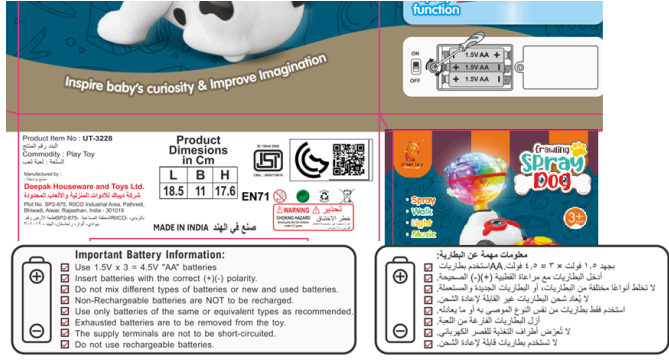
function

Inspire baby's curiosity & Improve Imagination

ON
OFF
1.5V AA
1.5V AA
1.5V AA

Product Item No : UT-3228
البند رقم المنتج
Commodity : Play Toy
السلعة : لعبة لعب

Manufactured by:
Deepak Houseware and Toys Ltd.
شركة ديباك للأدوات المنزلية والألعاب المحدودة
Plot No. SP2-675, RIICO Industrial Area, Pathredi, Bhiwadi, Alwar, Rajasthan, India - 301019
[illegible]

Product Dimesions in Cm

| L | B | H |
|---|---|---|
| 18.5 | 11 | 17.6 |

EN71

MADE IN INDIA صنع في الهند

WARNING تحذير
CHOKING HAZARD
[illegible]

Crawling Spray Dog
Spray
Walk
Light
Music
3+

Important Battery Information:
Use 1.5V x 3 = 4.5V "AA" batteries
Insert batteries with the correct (+)(-) polarity.
Do not mix different types of batteries or new and used batteries.
Non-Rechargeable batteries are NOT to be recharged.
Use only batteries of the same or equivalent types as recommended.
Exhausted batteries are to be removed from the toy.
The supply terminals are not to be short-circuited.
Do not use rechargeable batteries.

معلومات مهمة عن البطارية:
بجهد ١,٥ فولت × ٣ = ٤,٥ فولت AA استخدم بطاريات
أدخل البطاريات مع مراعاة القطبية (+)(-) الصحيحة.
لا تخلط أنواعا مختلفة من البطاريات أو البطاريات الجديدة والمستعملة.
لا يُعاد شحن البطاريات غير القابلة لإعادة الشحن.
استخدم فقط بطاريات من نفس النوع الموصى به أو ما يعادله.
أزل البطاريات الفارغة من اللعبة.
لا تُعرّض أطراف التغذية للقصر الكهربائي.
لا تستخدم بطاريات قابلة لإعادة الشحن.